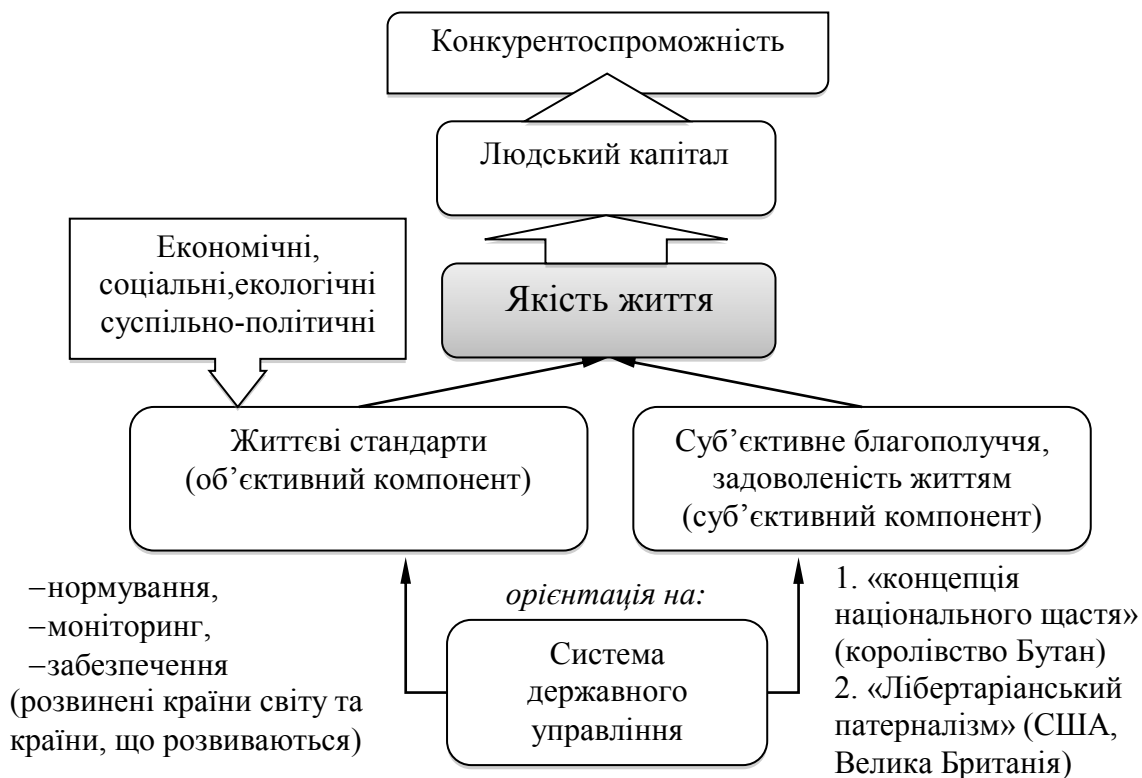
Конкурентоспроможність

Людський капітал

Економічні, соціальні,екологічні суспільно-політичні

Якість життя

Життєві стандарти (об’єктивний компонент)

Суб’єктивне благополуччя, задоволеність життям (суб’єктивний компонент)

−нормування,
−моніторинг,
−забезпечення
(розвинені країни світу та країни, що розвиваються)

орієнтація на:

Система державного управління

1. «концепція національного щастя» (королівство Бутан)
2. «Лібертаріанський патерналізм» (США, Велика Британія)